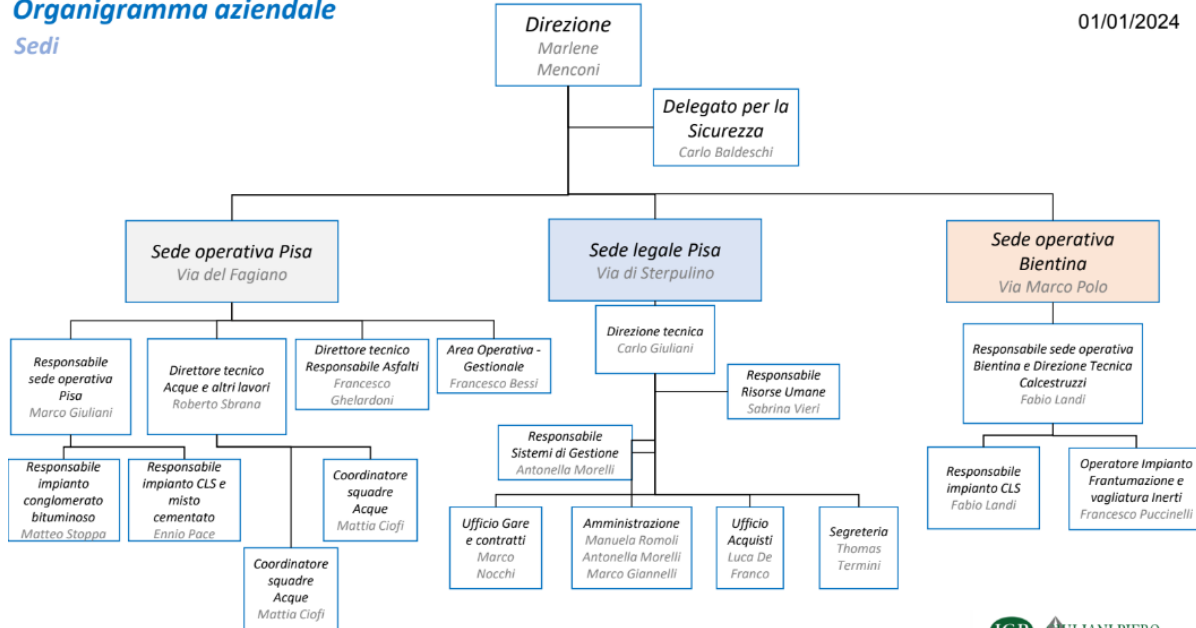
Organigramma aziendale
Sedi

01/01/2024

Direzione
Marlene Menconi

Delegato per la Sicurezza
Carlo Baldeschi

Sede operativa Pisa
Via del Fagiano

Sede legale Pisa
Via di Sterpulino

Sede operativa Bientina
Via Marco Polo

Responsabile sede operativa Pisa
Marco Giuliani

Direttore tecnico Acque e altri lavori
Roberto Sbrana

Direttore tecnico Responsabile Asfalti
Francesco Ghelardoni

Area Operativa - Gestionale
Francesco Bessi

Responsabile impianto conglomerato bituminoso
Matteo Stoppa

Responsabile impianto CLS e misto cementato
Ennio Pace

Coordinatore squadre Acque
Mattia Ciofi

Coordinatore squadre Acque
Mattia Ciofi

Direzione tecnica
Carlo Giuliani

Responsabile Risorse Umane
Sabrina Vieri

Responsabile Sistemi di Gestione
Antonella Morelli

Ufficio Gare e contratti
Marco Nocchi

Amministrazione
Manuela Romoli
Antonella Morelli
Marco Giannelli

Ufficio Acquisti
Luca De Franco

Segreteria
Thomas Termini

Responsabile sede operativa Bientina e Direzione Tecnica Calcestruzzi
Fabio Landi

Responsabile impianto CLS
Fabio Landi

Operatore Impianto Frantumazione e vagliatura Inerti
Francesco Puccinelli

IGP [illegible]